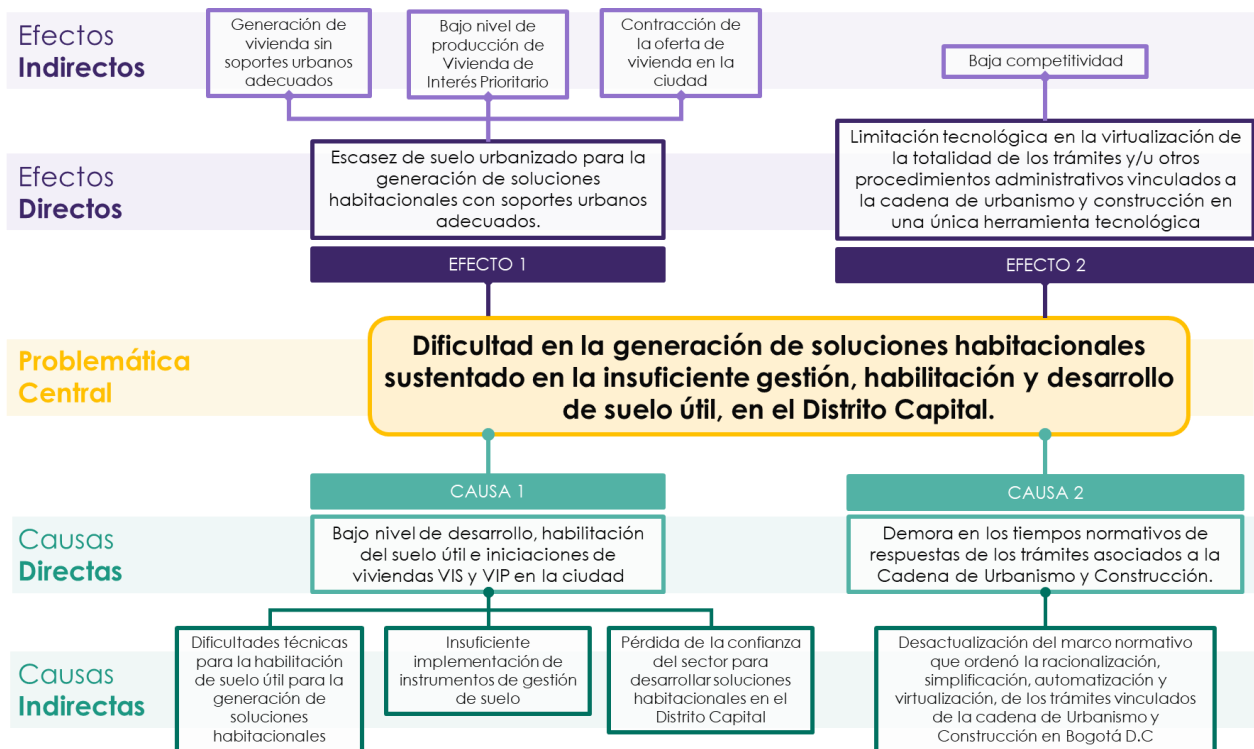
Efectos
Indirectos

Generación de vivienda sin soportes urbanos adecuados

Bajo nivel de producción de Vivienda de Interés Prioritario

Contracción de la oferta de vivienda en la ciudad

Baja competitividad

Efectos
Directos

Escasez de suelo urbanizado para la generación de soluciones habitacionales con soportes urbanos adecuados.

Limitación tecnológica en la virtualización de la totalidad de los trámites y/u otros procedimientos administrativos vinculados a la cadena de urbanismo y construcción en una única herramienta tecnológica

EFECTO 1

EFECTO 2

Problemática
Central

Dificultad en la generación de soluciones habitacionales sustentado en la insuficiente gestión, habilitación y desarrollo de suelo útil, en el Distrito Capital.

CAUSA 1

CAUSA 2

Causas
Directas

Bajo nivel de desarrollo, habilitación del suelo útil e iniciaciones de viviendas VIS y VIP en la ciudad

Demora en los tiempos normativos de respuestas de los trámites asociados a la Cadena de Urbanismo y Construcción.

Causas
Indirectas

Dificultades técnicas para la habilitación de suelo útil para la generación de soluciones habitacionales

Insuficiente implementación de instrumentos de gestión de suelo

Pérdida de la confianza del sector para desarrollar soluciones habitacionales en el Distrito Capital

Desactualización del marco normativo que ordenó la racionalización, simplificación, automatización y virtualización, de los trámites vinculados de la cadena de Urbanismo y Construcción en Bogotá D.C